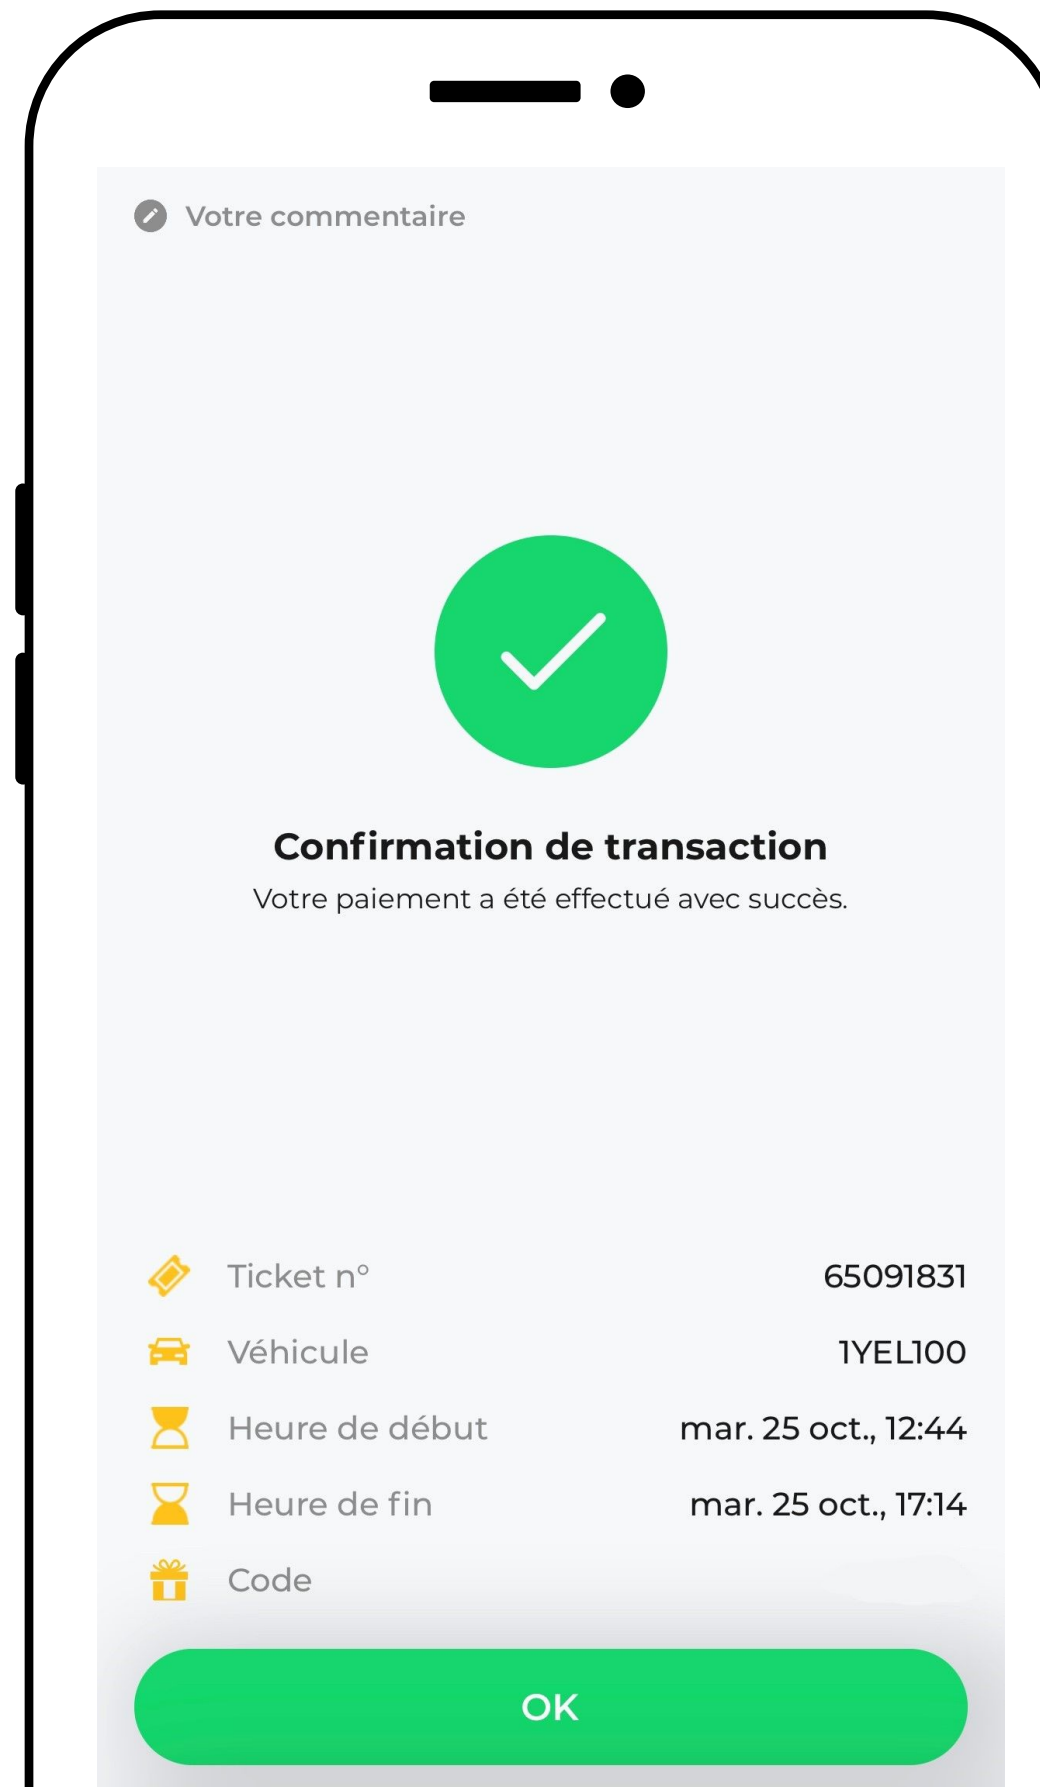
Votre commentaire

Confirmation de transaction

Votre paiement a été effectué avec succès.

| | |
|---|---|
| Ticket n° | 65091831 |
| Véhicule | 1YEL100 |
| Heure de début | mar. 25 oct., 12:44 |
| Heure de fin | mar. 25 oct., 17:14 |
| Code | |

OK